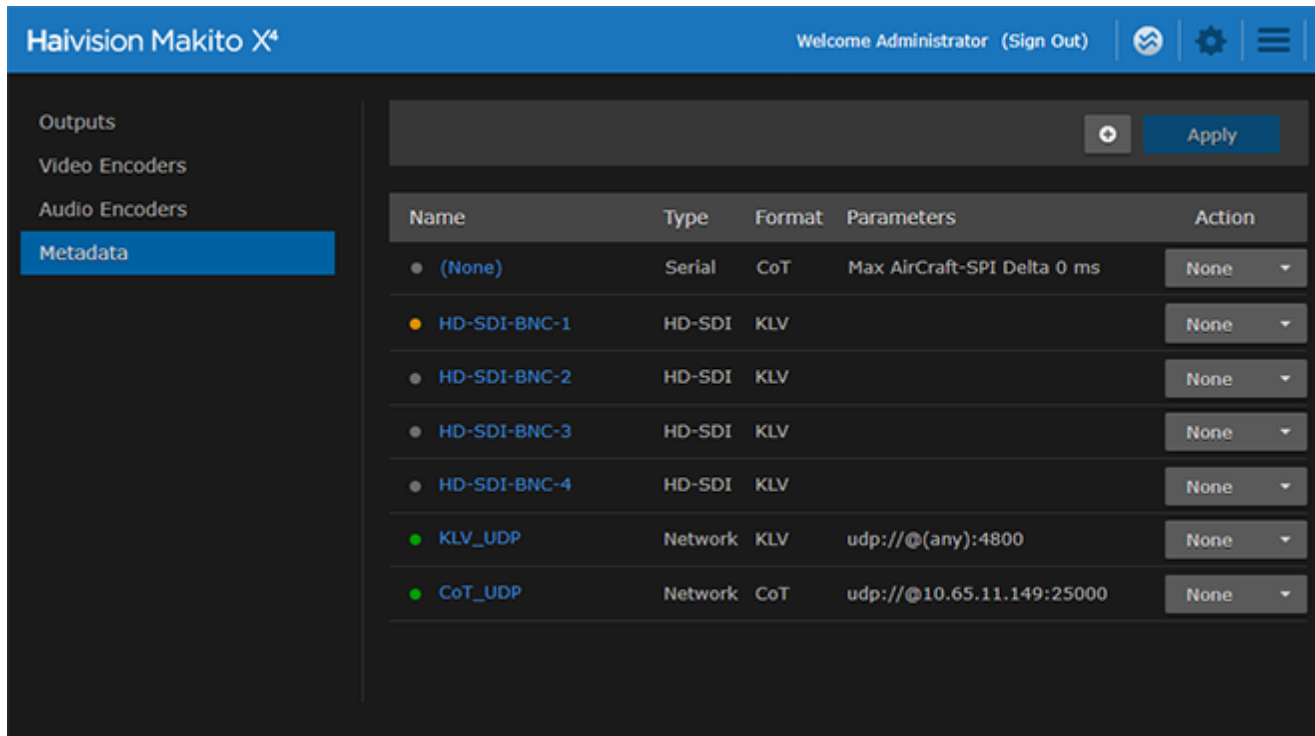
Haivision Makito X⁴

Welcome Administrator (Sign Out)

Outputs
Video Encoders
Audio Encoders
Metadata

Apply

| Name | Type | Format | Parameters | Action |
|---|---|---|---|---|
| (None) | Serial | CoT | Max AirCraft-SPI Delta 0 ms | None |
| HD-SDI-BNC-1 | HD-SDI | KLV | | None |
| HD-SDI-BNC-2 | HD-SDI | KLV | | None |
| HD-SDI-BNC-3 | HD-SDI | KLV | | None |
| HD-SDI-BNC-4 | HD-SDI | KLV | | None |
| KLV_UDP | Network | KLV | udp://@(any):4800 | None |
| CoT_UDP | Network | CoT | udp://@10.65.11.149:25000 | None |